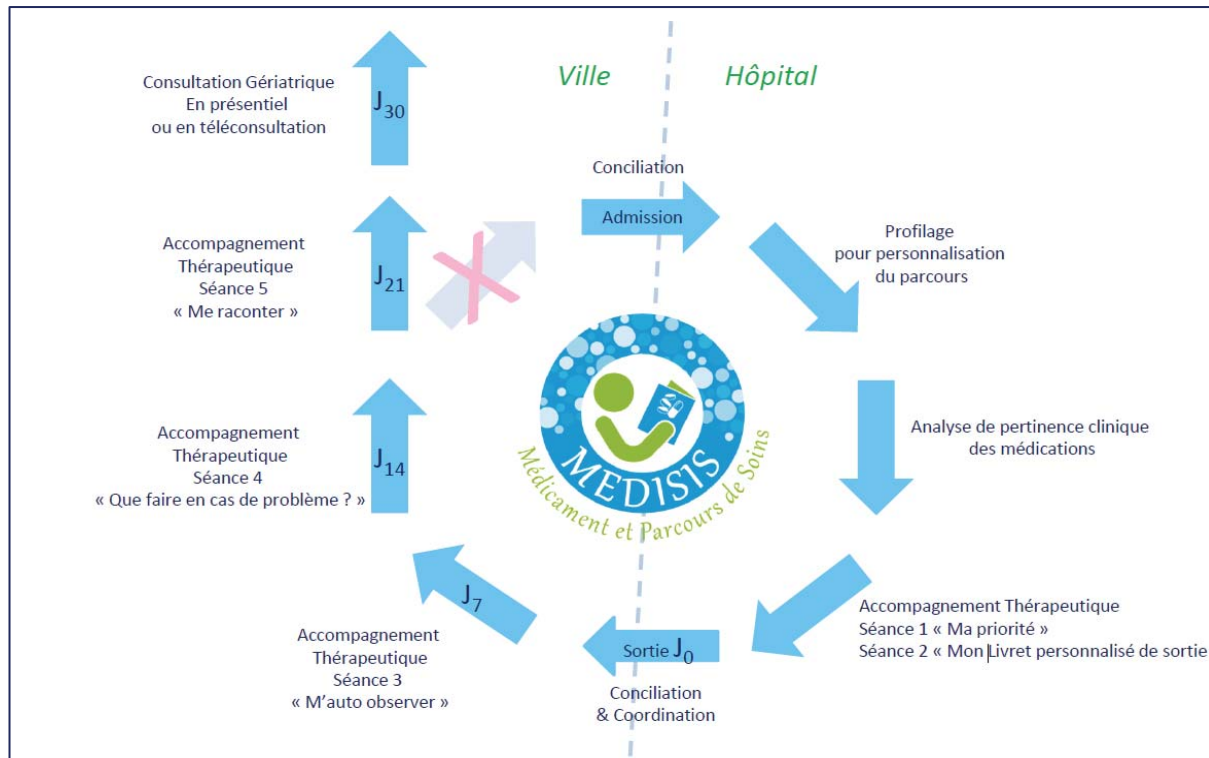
Ville

Hôpital

Consultation Gériatrique
En présentiel
ou en téléconsultation

$J_{30}$

Conciliation

Admission

Profilage
pour personnalisation
du parcours

Accompagnement
Thérapeutique
Séance 5
« Me raconter »

$J_{21}$

Analyse de pertinence clinique
des médications

MEDISIS

Médicament et Parcours de Soins

Accompagnement
Thérapeutique
Séance 4
« Que faire en cas de problème ? »

$J_{14}$

$J_7$

Accompagnement Thérapeutique
Séance 1 « Ma priorité »
Séance 2 « Mon Livret personnalisé de sortie

Accompagnement
Thérapeutique
Séance 3
« M'auto observer »

Sortie $J_0$

Conciliation
& Coordination